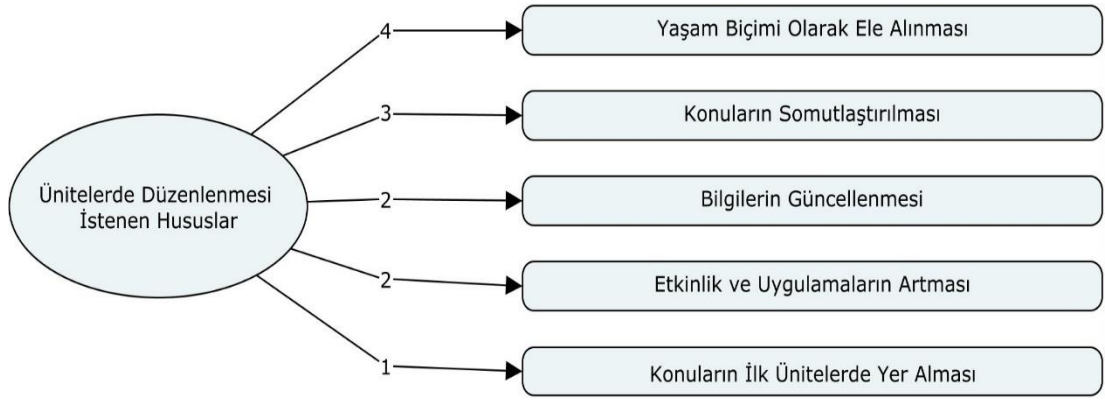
Ünitelerde Düzenlenmesi İstenen Hususlar

4
Yaşam Biçimi Olarak Ele Alınması

3
Konuların Somutlaştırılması

2
Bilgilerin Güncellenmesi

2
Etkinlik ve Uygulamaların Artması

1
Konuların İlk Ünitelerde Yer Alması